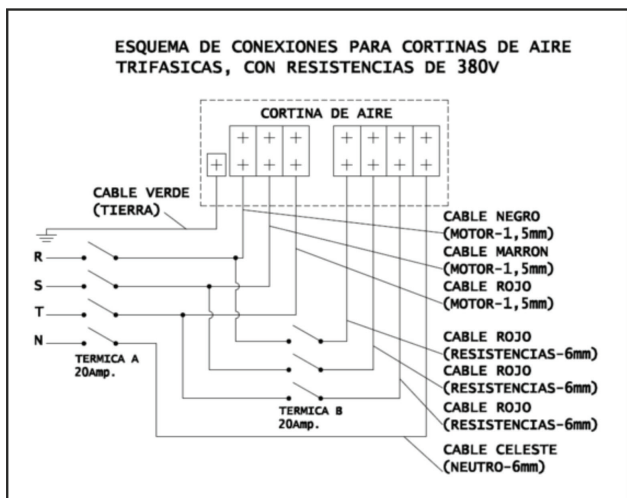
ESQUEMA DE CONEXIONES PARA CORTINAS DE AIRE TRIFASICAS, CON RESISTENCIAS DE 380V

CORTINA DE AIRE

CABLE VERDE
(TIERRA)

R
S
T
N

TERMICA A
20Amp.

TERMICA B
20Amp.

CABLE NEGRO
(MOTOR-1,5mm)
CABLE MARRON
(MOTOR-1,5mm)
CABLE ROJO
(MOTOR-1,5mm)

CABLE ROJO
(RESISTENCIAS-6mm)
CABLE ROJO
(RESISTENCIAS-6mm)
CABLE ROJO
(RESISTENCIAS-6mm)

CABLE CELESTE
(NEUTRO-6mm)